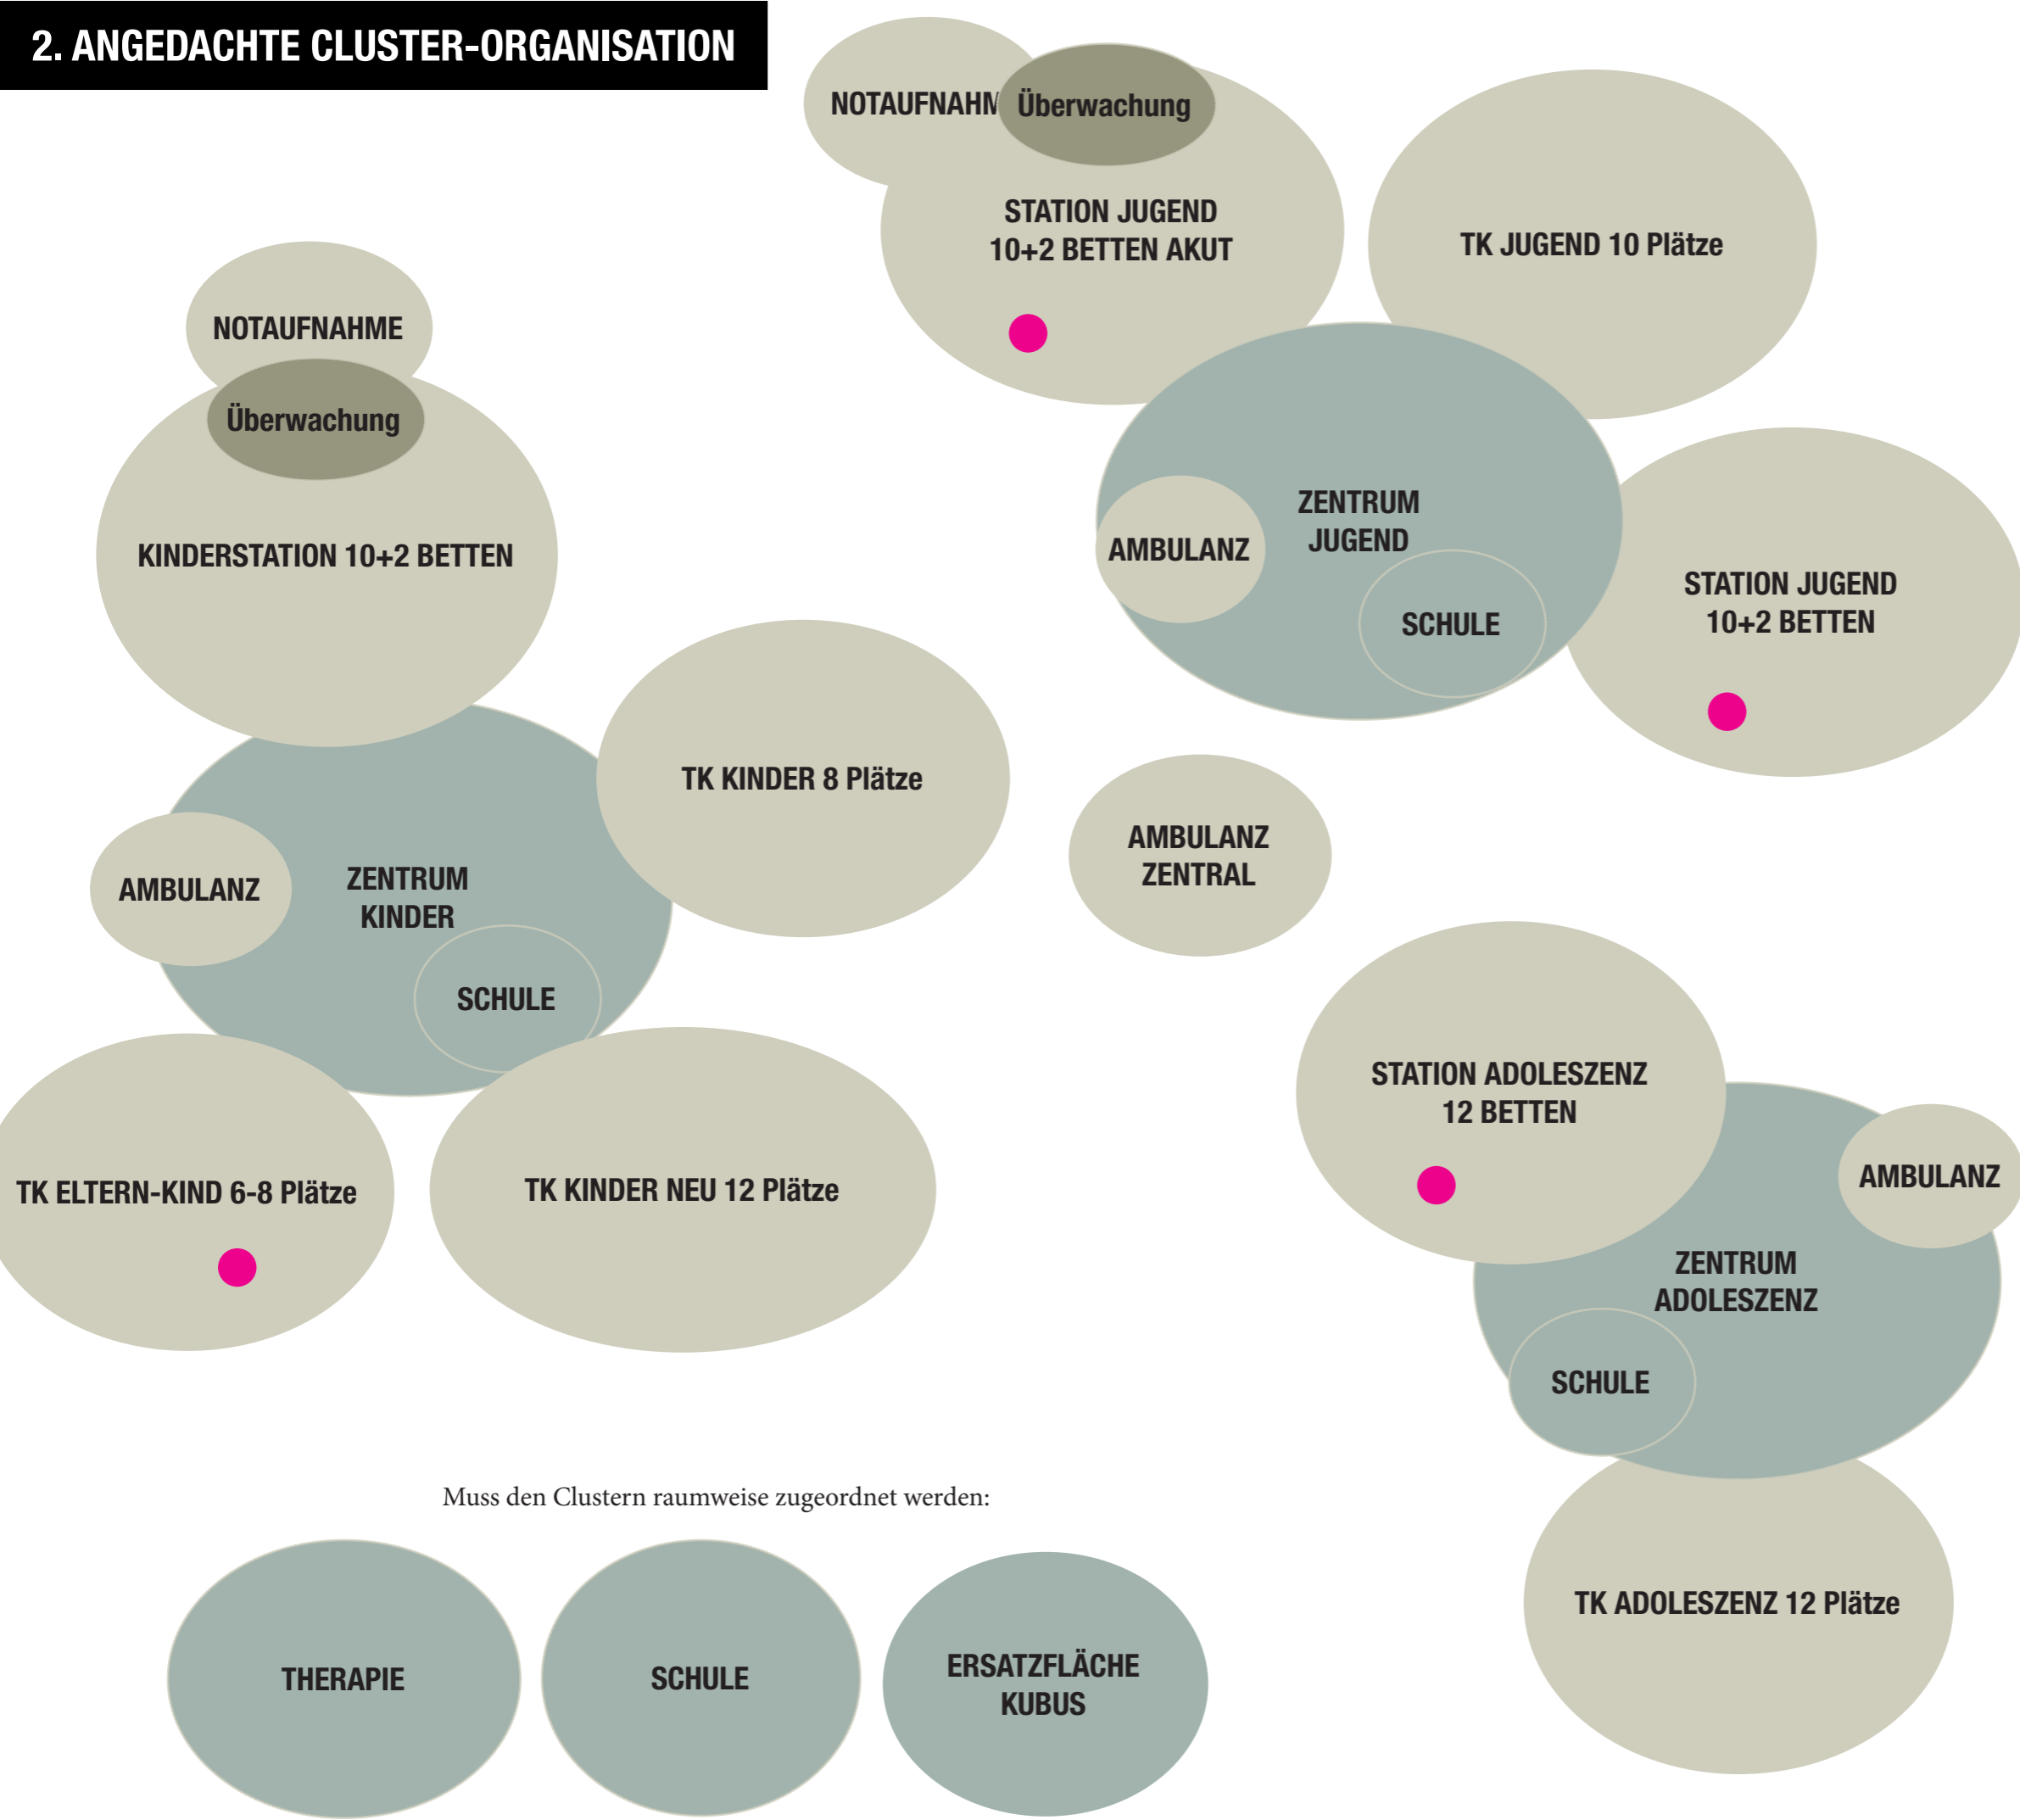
2. ANGEDACHTE CLUSTER-ORGANISATION

NOTAUFNAHM

Überwachung

STATION JUGEND 10+2 BETTEN AKUT

TK JUGEND 10 Plätze

NOTAUFNAHME

Überwachung

KINDERSTATION 10+2 BETTEN

AMBULANZ

ZENTRUM JUGEND

SCHULE

STATION JUGEND 10+2 BETTEN

TK KINDER 8 Plätze

AMBULANZ

ZENTRUM KINDER

SCHULE

AMBULANZ ZENTRAL

STATION ADOLESZENZ 12 BETTEN

AMBULANZ

ZENTRUM ADOLESZENZ

SCHULE

TK ELTERN-KIND 6-8 Plätze

TK KINDER NEU 12 Plätze

Muss den Clustern raumweise zugeordnet werden:

THERAPIE

SCHULE

ERSATZFLÄCHE KUBUS

TK ADOLESZENZ 12 Plätze